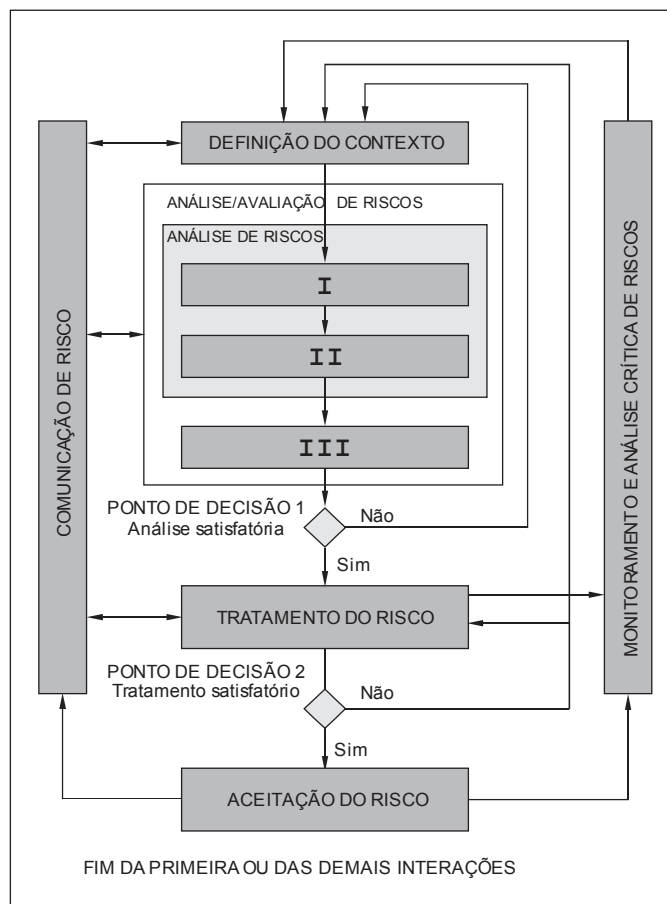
COMUNICAÇÃO DE RISCO

DEFINIÇÃO DO CONTEXTO

ANÁLISE/AVALIAÇÃO DE RISCOS

ANÁLISE DE RISCOS

I

II

III

PONTO DE DECISÃO 1
Análise satisfatória

Não

Sim

TRATAMENTO DO RISCO

PONTO DE DECISÃO 2
Tratamento satisfatório

Não

Sim

ACEITAÇÃO DO RISCO

MONITORAMENTO E ANÁLISE CRÍTICA DE RISCOS

FIM DA PRIMEIRA OU DAS DEMAIS INTERAÇÕES